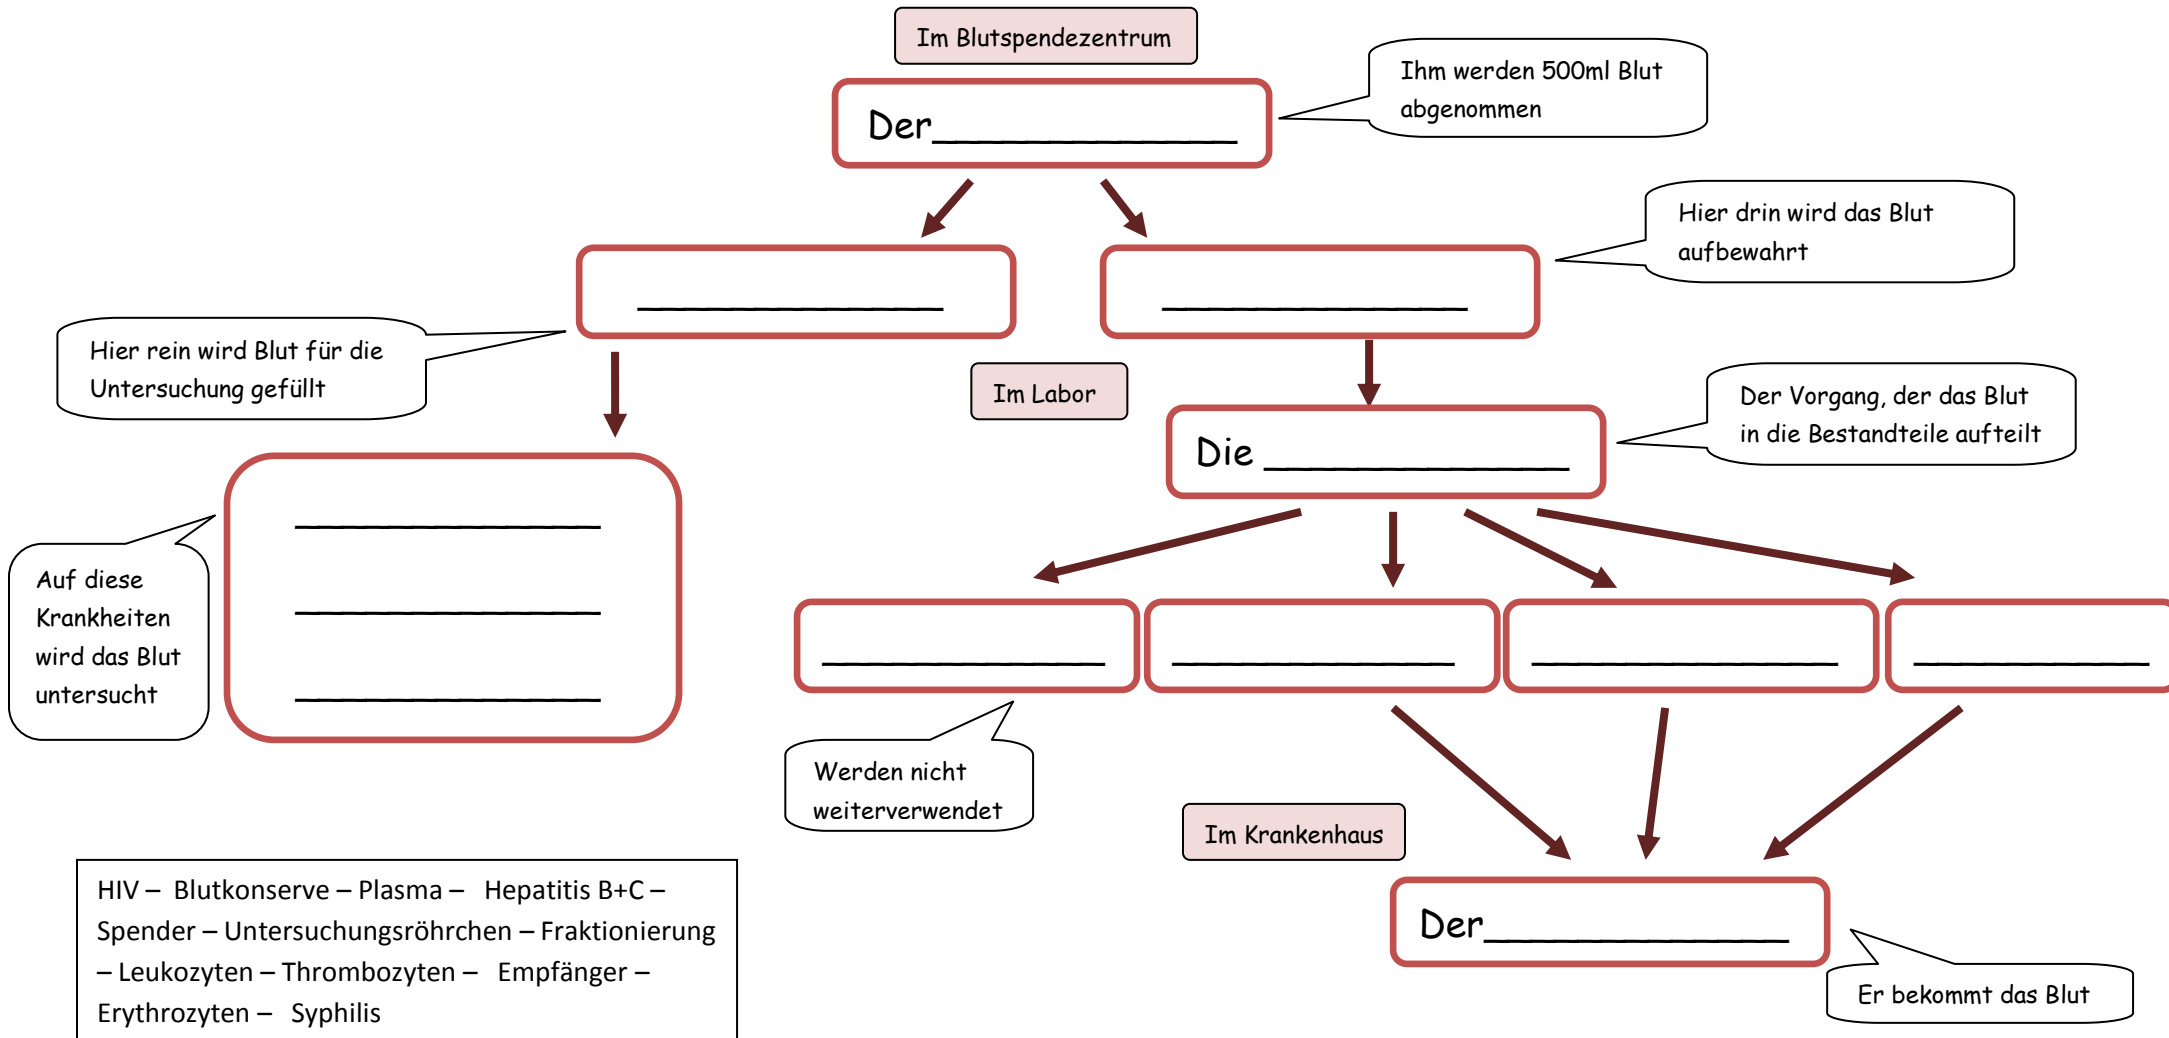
Im Blutspendezentrum

Der_______________

Ihm werden 500ml Blut abgenommen

_______________

_______________

Hier drin wird das Blut aufbewahrt

Hier rein wird Blut für die Untersuchung gefüllt

Im Labor

Die _______________

Der Vorgang, der das Blut in die Bestandteile aufteilt

Auf diese Krankheiten wird das Blut untersucht

_______________

_______________

_______________

_______________

_______________

_______________

_______________

Werden nicht weiterverwendet

Im Krankenhaus

Der_______________

Er bekommt das Blut

HIV – Blutkonserve – Plasma – Hepatitis B+C – Spender – Untersuchungsröhrchen – Fraktionierung – Leukozyten – Thrombozyten – Empfänger – Erythrozyten – Syphilis